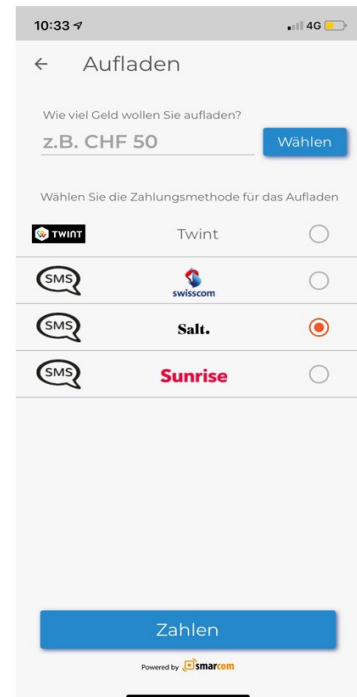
10:33

4G

← Aufladen

Wie viel Geld wollen Sie aufladen?

z.B. CHF 50

Wählen

Wählen Sie die Zahlungsmethode für das Aufladen

TWINT Twint

SMS swisscom

SMS Salt.

SMS Sunrise

Zahlen

Powered by smarcom